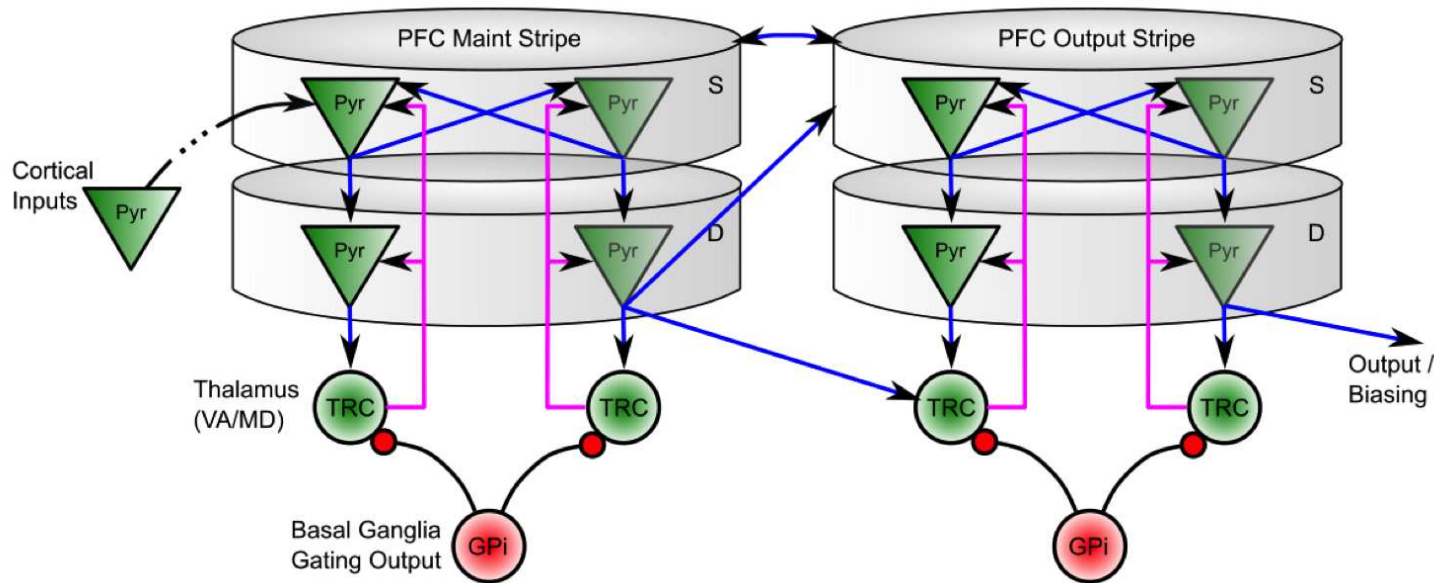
PFC Maint Stripe

PFC Output Stripe

S

S

Pyr

Pyr

Pyr

Pyr

Cortical Inputs

Pyr

D

D

Pyr

Pyr

Pyr

Pyr

Thalamus (VA/MD)

TRC

TRC

TRC

TRC

Output / Biasing

Basal Ganglia Gating Output

GPi

GPi